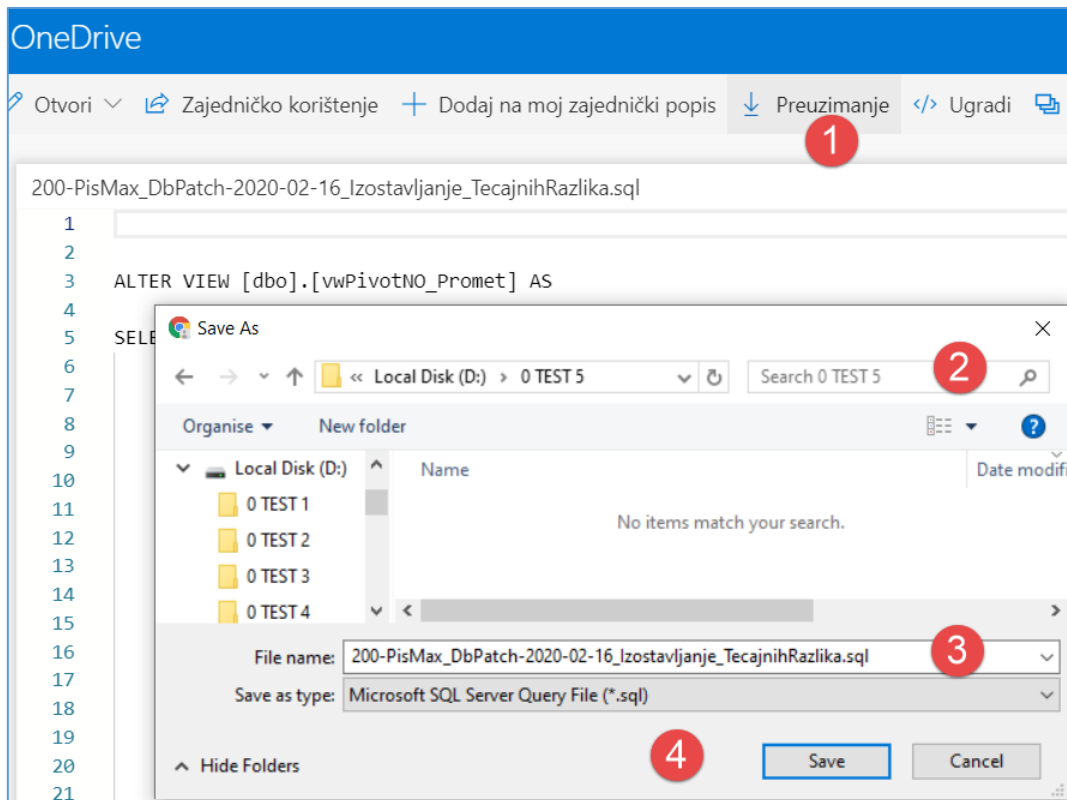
OneDrive

Otvori Zajedničko korištenje + Dodaj na moj zajednički popis Preuzimanje 1 </> Ugradi

200-PisMax_DbPatch-2020-02-16_Izostavljanje_TecajnihRazlika.sql

1
2
3 ALTER VIEW [dbo].[vwPivotNO_Promet] AS
4
5 SELE
6
7
8
9
10
11
12
13
14
15
16
17
18
19
20
21

Save As

« Local Disk (D:) › 0 TEST 5

Search 0 TEST 5 2

Organise ▾ New folder

Local Disk (D:)
0 TEST 1
0 TEST 2
0 TEST 3
0 TEST 4

Name Date modifi

No items match your search.

File name: 200-PisMax_DbPatch-2020-02-16_Izostavljanje_TecajnihRazlika.sql 3

Save as type: Microsoft SQL Server Query File (*.sql)

Hide Folders 4 Save Cancel